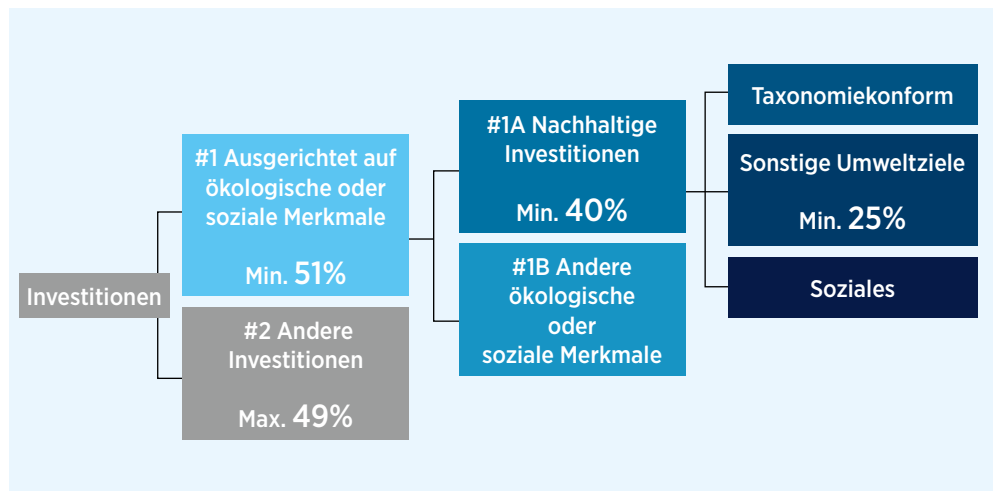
Investitionen

#1 Ausgerichtet auf ökologische oder soziale Merkmale

Min. 51%

#2 Andere Investitionen

Max. 49%

#1A Nachhaltige Investitionen

Min. 40%

#1B Andere ökologische oder soziale Merkmale

Taxonomiekonform

Sonstige Umweltziele

Min. 25%

Soziales